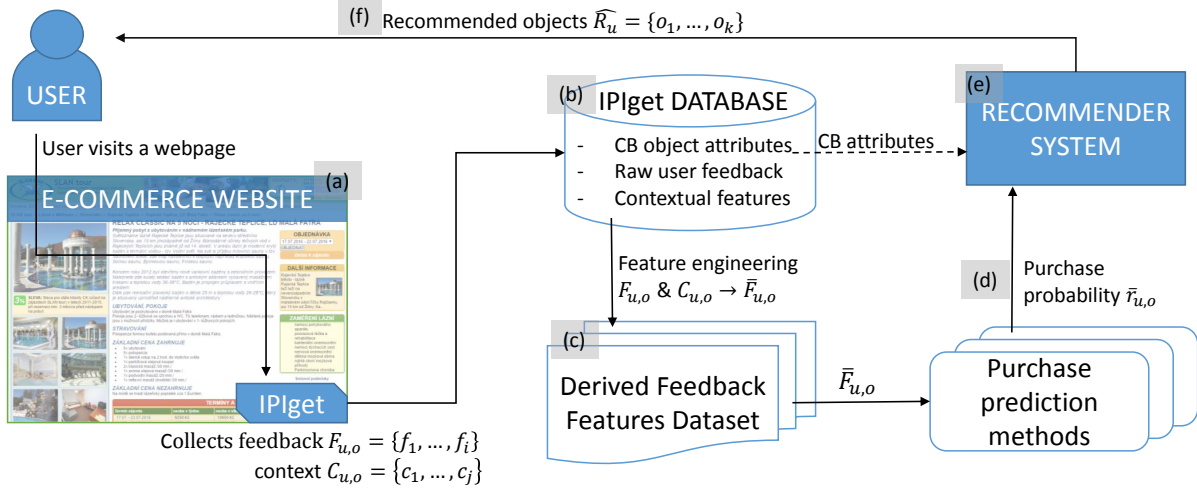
(f) Recommended objects $\widehat{R_u} = \{o_1, \dots, o_k\}$

USER

User visits a webpage

(a)

E-COMMERCE WEBSITE

RELAX CLASSIC NA 3 NOCI - RAJECKÉ TEPLICE, LD MALÁ FATRA

OBJEDNÁVKA

DALŠÍ INFORMACE

UBYTOVACÍ PODMÍNKY

STRAVOVÁNÍ

ZÁKLADNÍ CENA ZAHRNUJE

ZAMĚŘENÍ LÁZNÍ

ZÁKLADNÍ CENA NEZAHRNUJE

TERMÍNY A

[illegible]

IPIget

Collects feedback $F_{u,o} = \{f_1, \dots, f_i\}$

context $C_{u,o} = \{c_1, \dots, c_j\}$

(b)

IPIget DATABASE

- CB object attributes
- Raw user feedback
- Contextual features

CB attributes

Feature engineering

$F_{u,o}$ & $C_{u,o} \rightarrow \bar{F}_{u,o}$

(c)

Derived Feedback Features Dataset

$\bar{F}_{u,o}$

(e)

RECOMMENDER SYSTEM

(d)

Purchase probability $\bar{r}_{u,o}$

Purchase prediction methods